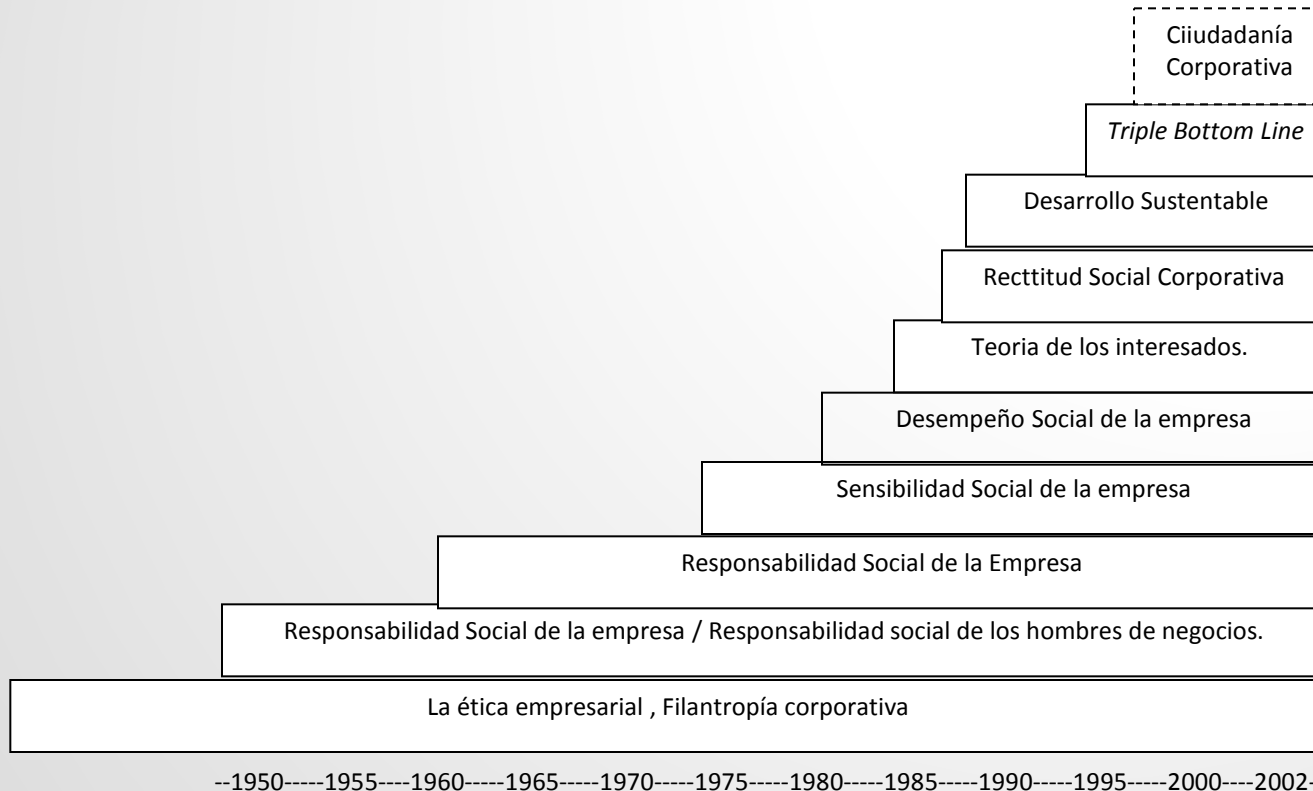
Ciiudadanía Corporativa

*Triple Bottom Line*

Desarrollo Sustentable

Recttitud Social Corporativa

Teoria de los interesados.

Desempeño Social de la empresa

Sensibilidad Social de la empresa

Responsabilidad Social de la Empresa

Responsabilidad Social de la empresa / Responsabilidad social de los hombres de negocios.

La ética empresarial , Filantropía corporativa

--1950-----1955----1960-----1965-----1970-----1975-----1980-----1985-----1990-----1995-----2000----2002-